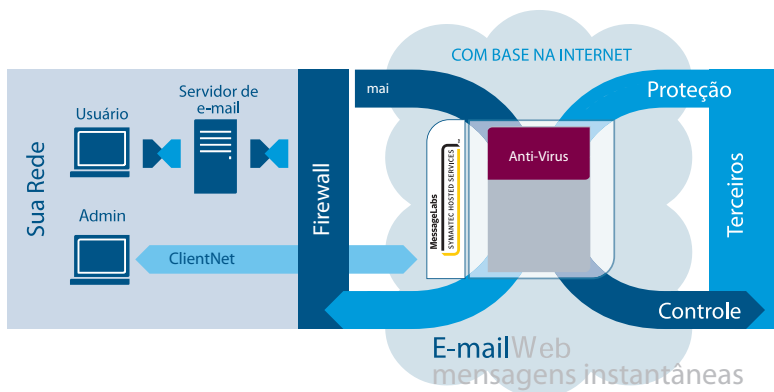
COM BASE NA INTERNET

Sua Rede

Usuário

Servidor de e-mail

Admin

ClientNet

Firewall

mai

MessageLabs
SYMANTEC HOSTED SERVICES

Anti-Virus

Proteção

Terceiros

Controle

E-mailWeb
mensagens instantâneas